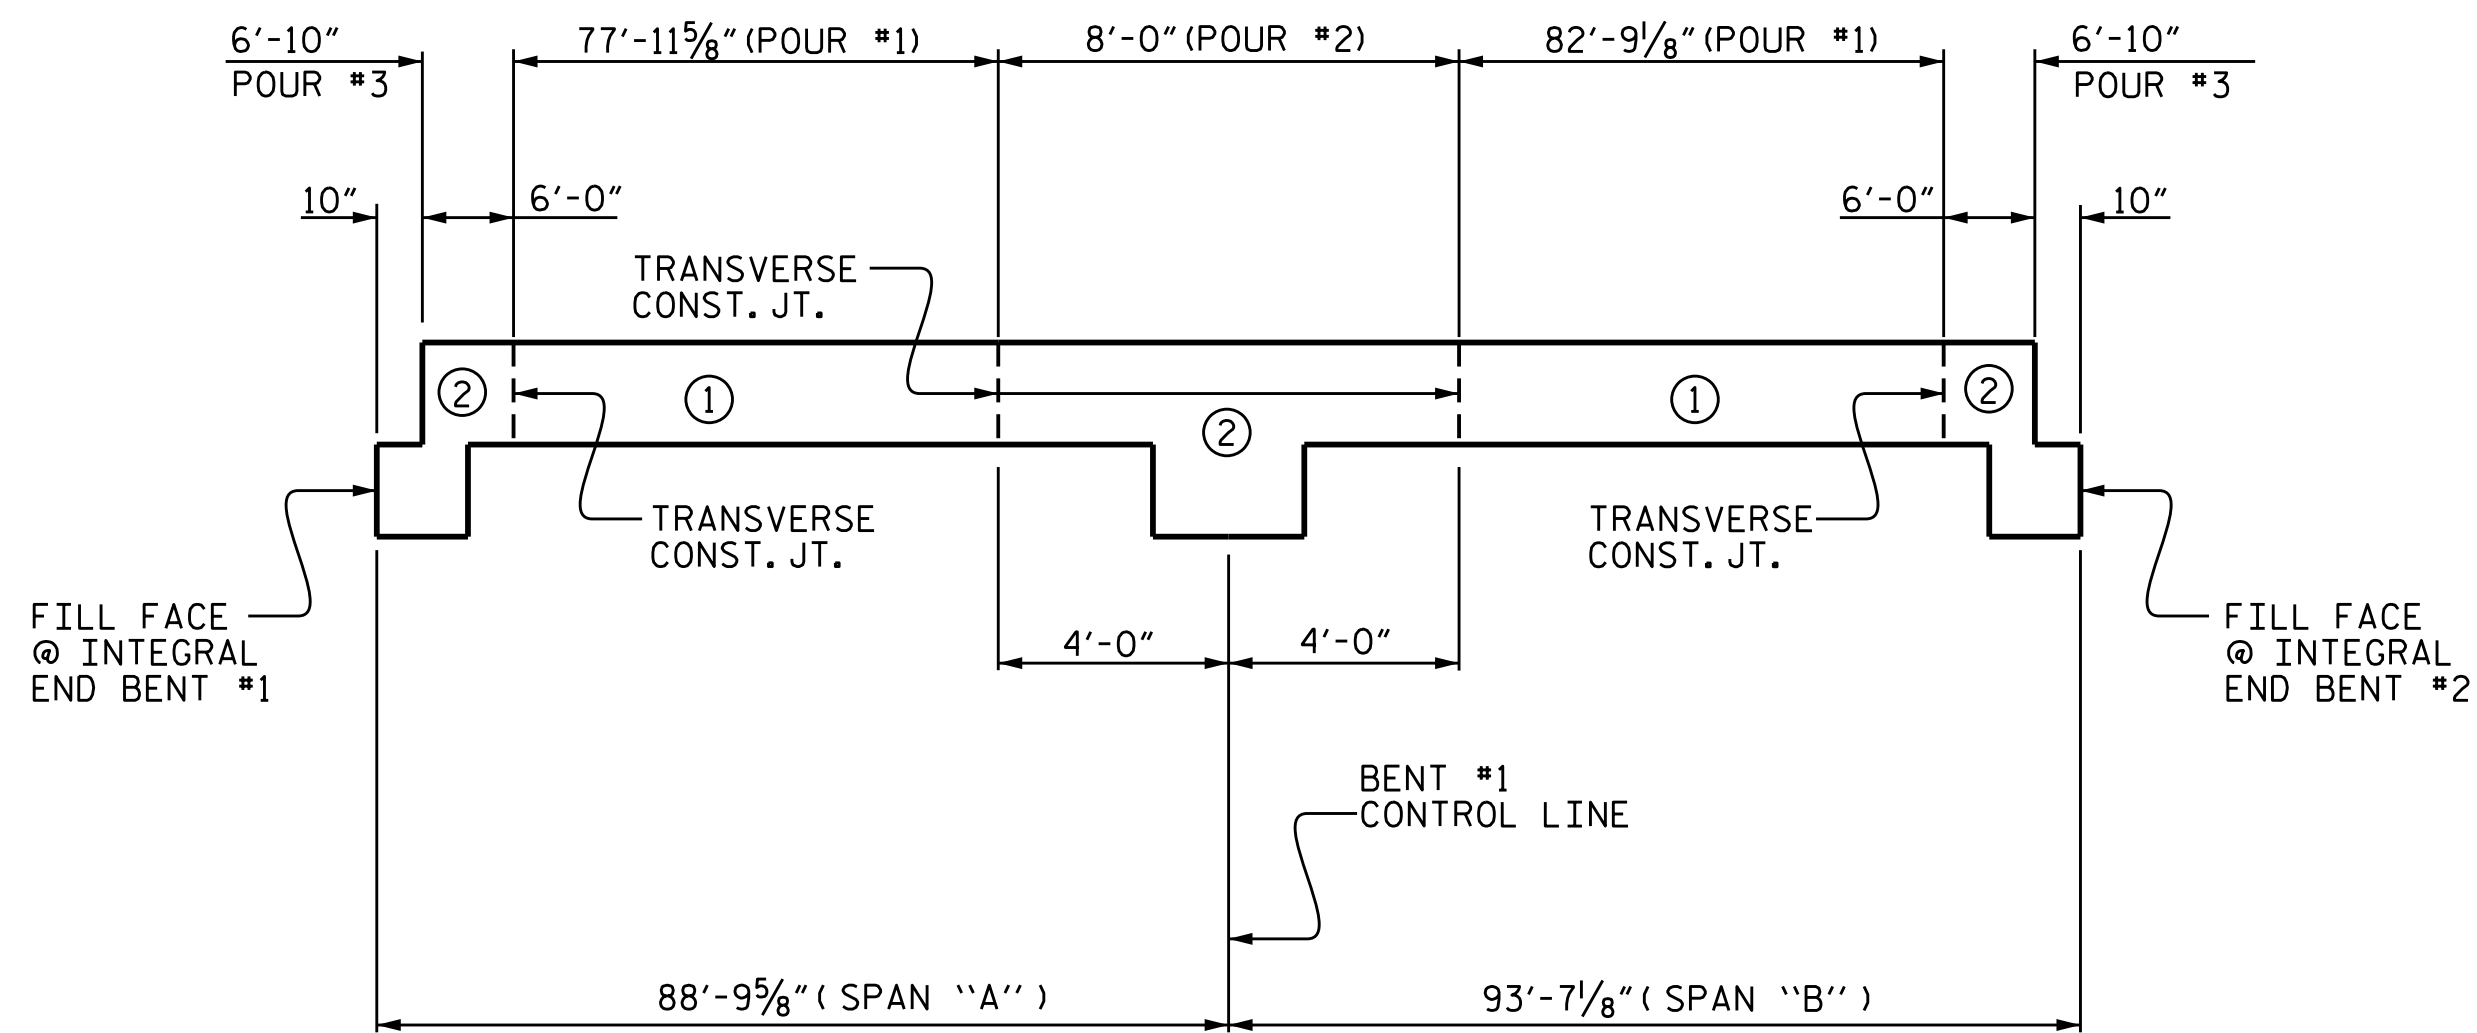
6′-10″
POUR #3

77′-11$\frac{5}{8}$″(POUR #1)

8′-0″(POUR #2)

82′-9$\frac{1}{8}$″(POUR #1)

6′-10″
POUR #3

10″

6′-0″

6′-0″

10″

TRANSVERSE
CONST. JT.

2

1

2

1

2

TRANSVERSE
CONST. JT.

TRANSVERSE
CONST. JT.

FILL FACE
@ INTEGRAL
END BENT #1

4′-0″

4′-0″

FILL FACE
@ INTEGRAL
END BENT #2

BENT #1
CONTROL LINE

88′-9$\frac{5}{8}$″( SPAN "A" )

93′-7$\frac{1}{8}$″( SPAN "B" )